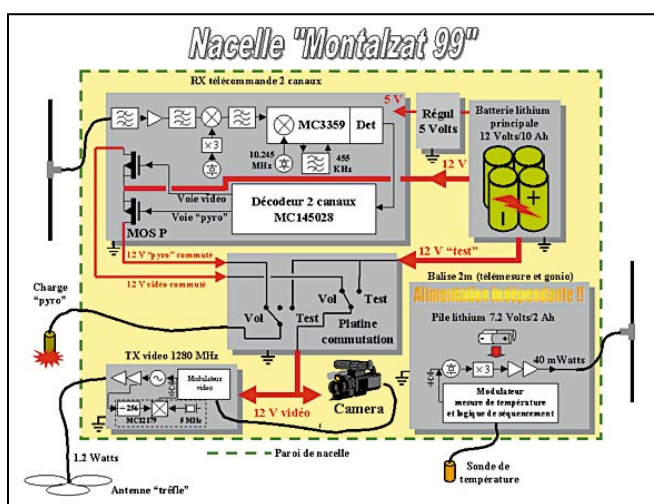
Nacelle "Montalzat 99"

RX télécommande 2 canaux

5 V

Régul 5 Volts

Batterie lithium principale 12 Volts/10 Ah

MC3359

Det

×3

10.245 MHz

455 KHz

12 V

Voie vidéo

Décodeur 2 canaux MC145028

Voie "pyro"

MOS P

12 V "test"

12 V "pyro" commuté

12 V vidéo commuté

Balise 2m (télémesure et gonio)

Alimentation indépendante !!

Charge "pyro"

Vol

Test

Vol

Test

Platine commutation

Pile lithium 7.2 Volts/2 Ah

TX video 1280 MHz

Modulateur vidéo

÷256

MC12179

8 MHz

×3

40 mWatts

Modulateur mesure de température et logique de séquencement

12 V vidéo

Camera

1.2 Watts

Paroi de nacelle

Sonde de température

Antenne "trèfle"